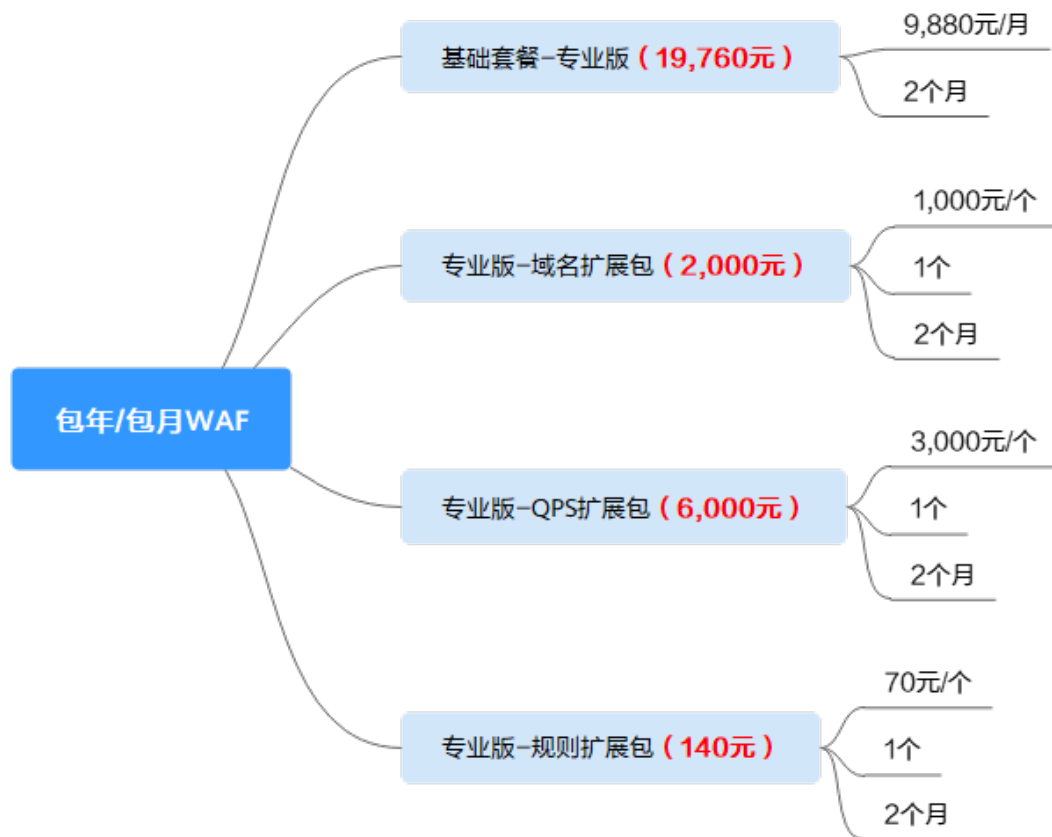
包年/包月WAF

基础套餐-专业版（19,760元）

9,880元/月

2个月

专业版-域名扩展包（2,000元）

1,000元/个

1个

2个月

专业版-QPS扩展包（6,000元）

3,000元/个

1个

2个月

专业版-规则扩展包（140元）

70元/个

1个

2个月